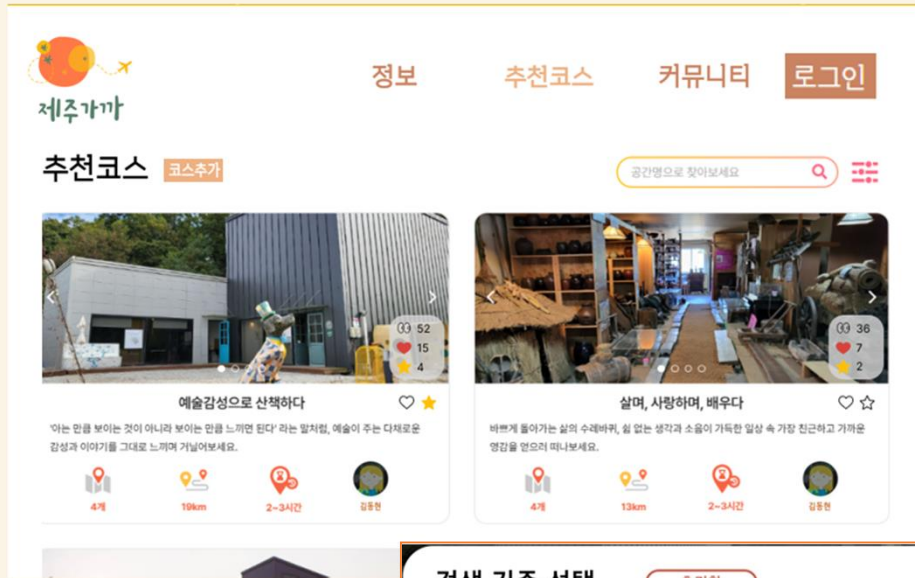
제주가까

정보 추천코스 커뮤니티 로그인

추천코스 코스추가

공간명으로 찾아보세요

52
15
4

예술감성으로 산책하다

'아는 만큼 보이는 것이 아니라 보이는 만큼 느끼면 된다' 라는 말처럼, 예술이 주는 다채로운 감성과 이야기를 그대로 느끼며 거닐어보세요.

4개 19km 2~3시간 김동현

36
7
2

살며, 사랑하며, 배우다

바쁘게 돌아가는 삶의 수레바퀴, 쉼 없는 생각과 소음이 가득한 일상 속 가장 친근하고 가까운 영감을 얻으러 떠나보세요.

4개 13km 2~3시간 김동현

검색 기준 선택 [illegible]